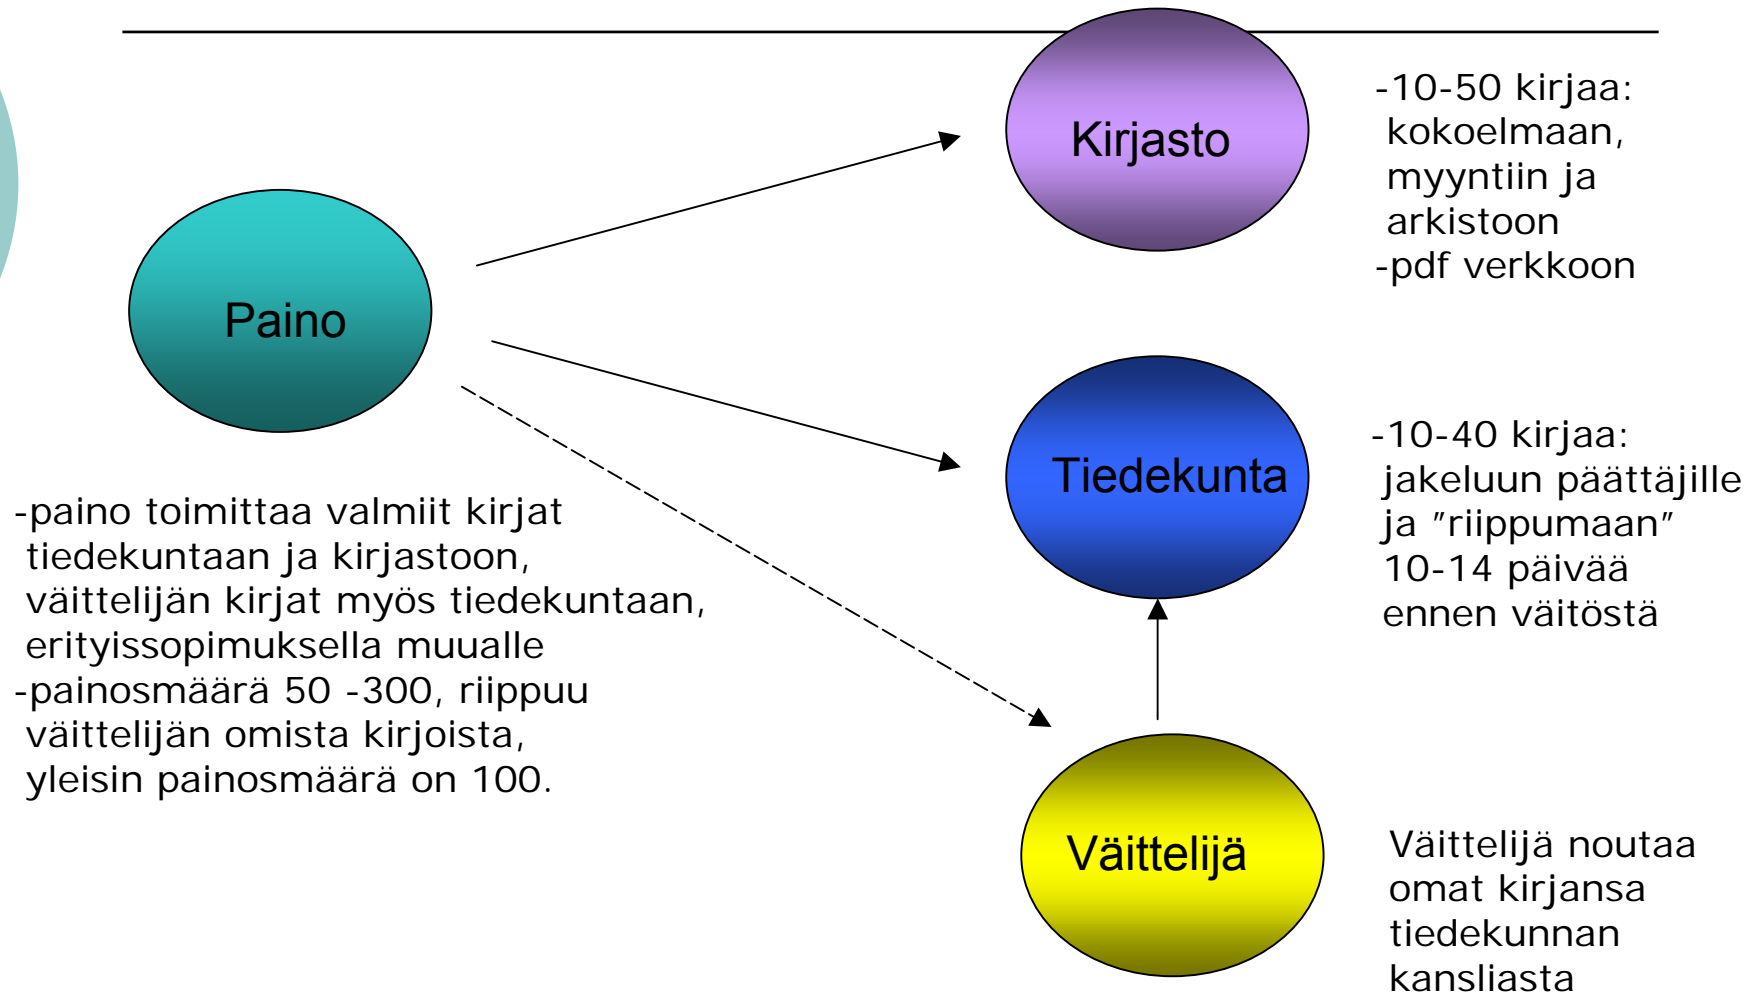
Kirjasto

-10-50 kirjaa: kokoelmaan, myyntiin ja arkistoon
-pdf verkkoon

Paino

Tiedekunta

-10-40 kirjaa: jakeluun päättäjille ja ”riippumaan” 10-14 päivää ennen väitöstä

-paino toimittaa valmiit kirjat tiedekuntaan ja kirjastoon, väittelijän kirjat myös tiedekuntaan, erityissopimuksella muualle
-painosmäärä 50 -300, riippuu väittelijän omista kirjoista, yleisin painosmäärä on 100.

Väittelijä

Väittelijä noutaa omat kirjansa tiedekunnan kansliasta